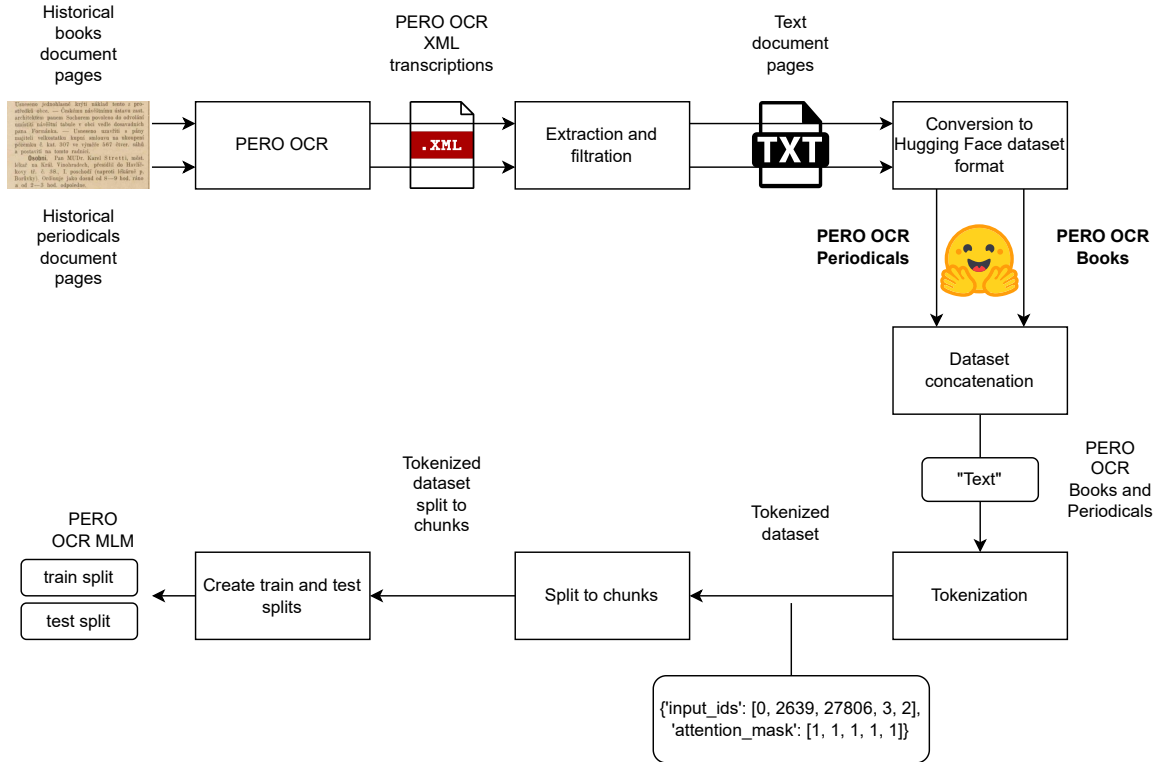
Historical books document pages

PERO OCR XML transcriptions

Text document pages

Uzemena jednokheni krytí nakladu tohoto z prostředků obce. — Uzávěra rodičovské úhrady asi. architektem paneme Sacharem pevném do zdržování nejvíce tabule v níž vedle dosavadních pana Presslerka. — Uzemena navržení a pány naplní velkoměstsky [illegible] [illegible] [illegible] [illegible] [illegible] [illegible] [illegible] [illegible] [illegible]
Osobní. Pan MUDr. Karel Stretti, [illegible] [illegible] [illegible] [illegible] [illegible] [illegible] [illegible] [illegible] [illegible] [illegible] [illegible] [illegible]

PERO OCR

.XML

Extraction and filtration

TXT

Conversion to Hugging Face dataset format

Historical periodicals document pages

PERO OCR Periodicals

PERO OCR Books

Dataset concatenation

PERO OCR Books and Periodicals

"Text"

Tokenized dataset split to chunks

Tokenized dataset

PERO OCR MLM

train split

test split

Create train and test splits

Split to chunks

Tokenization

{'input_ids': [0, 2639, 27806, 3, 2], 'attention_mask': [1, 1, 1, 1, 1]}